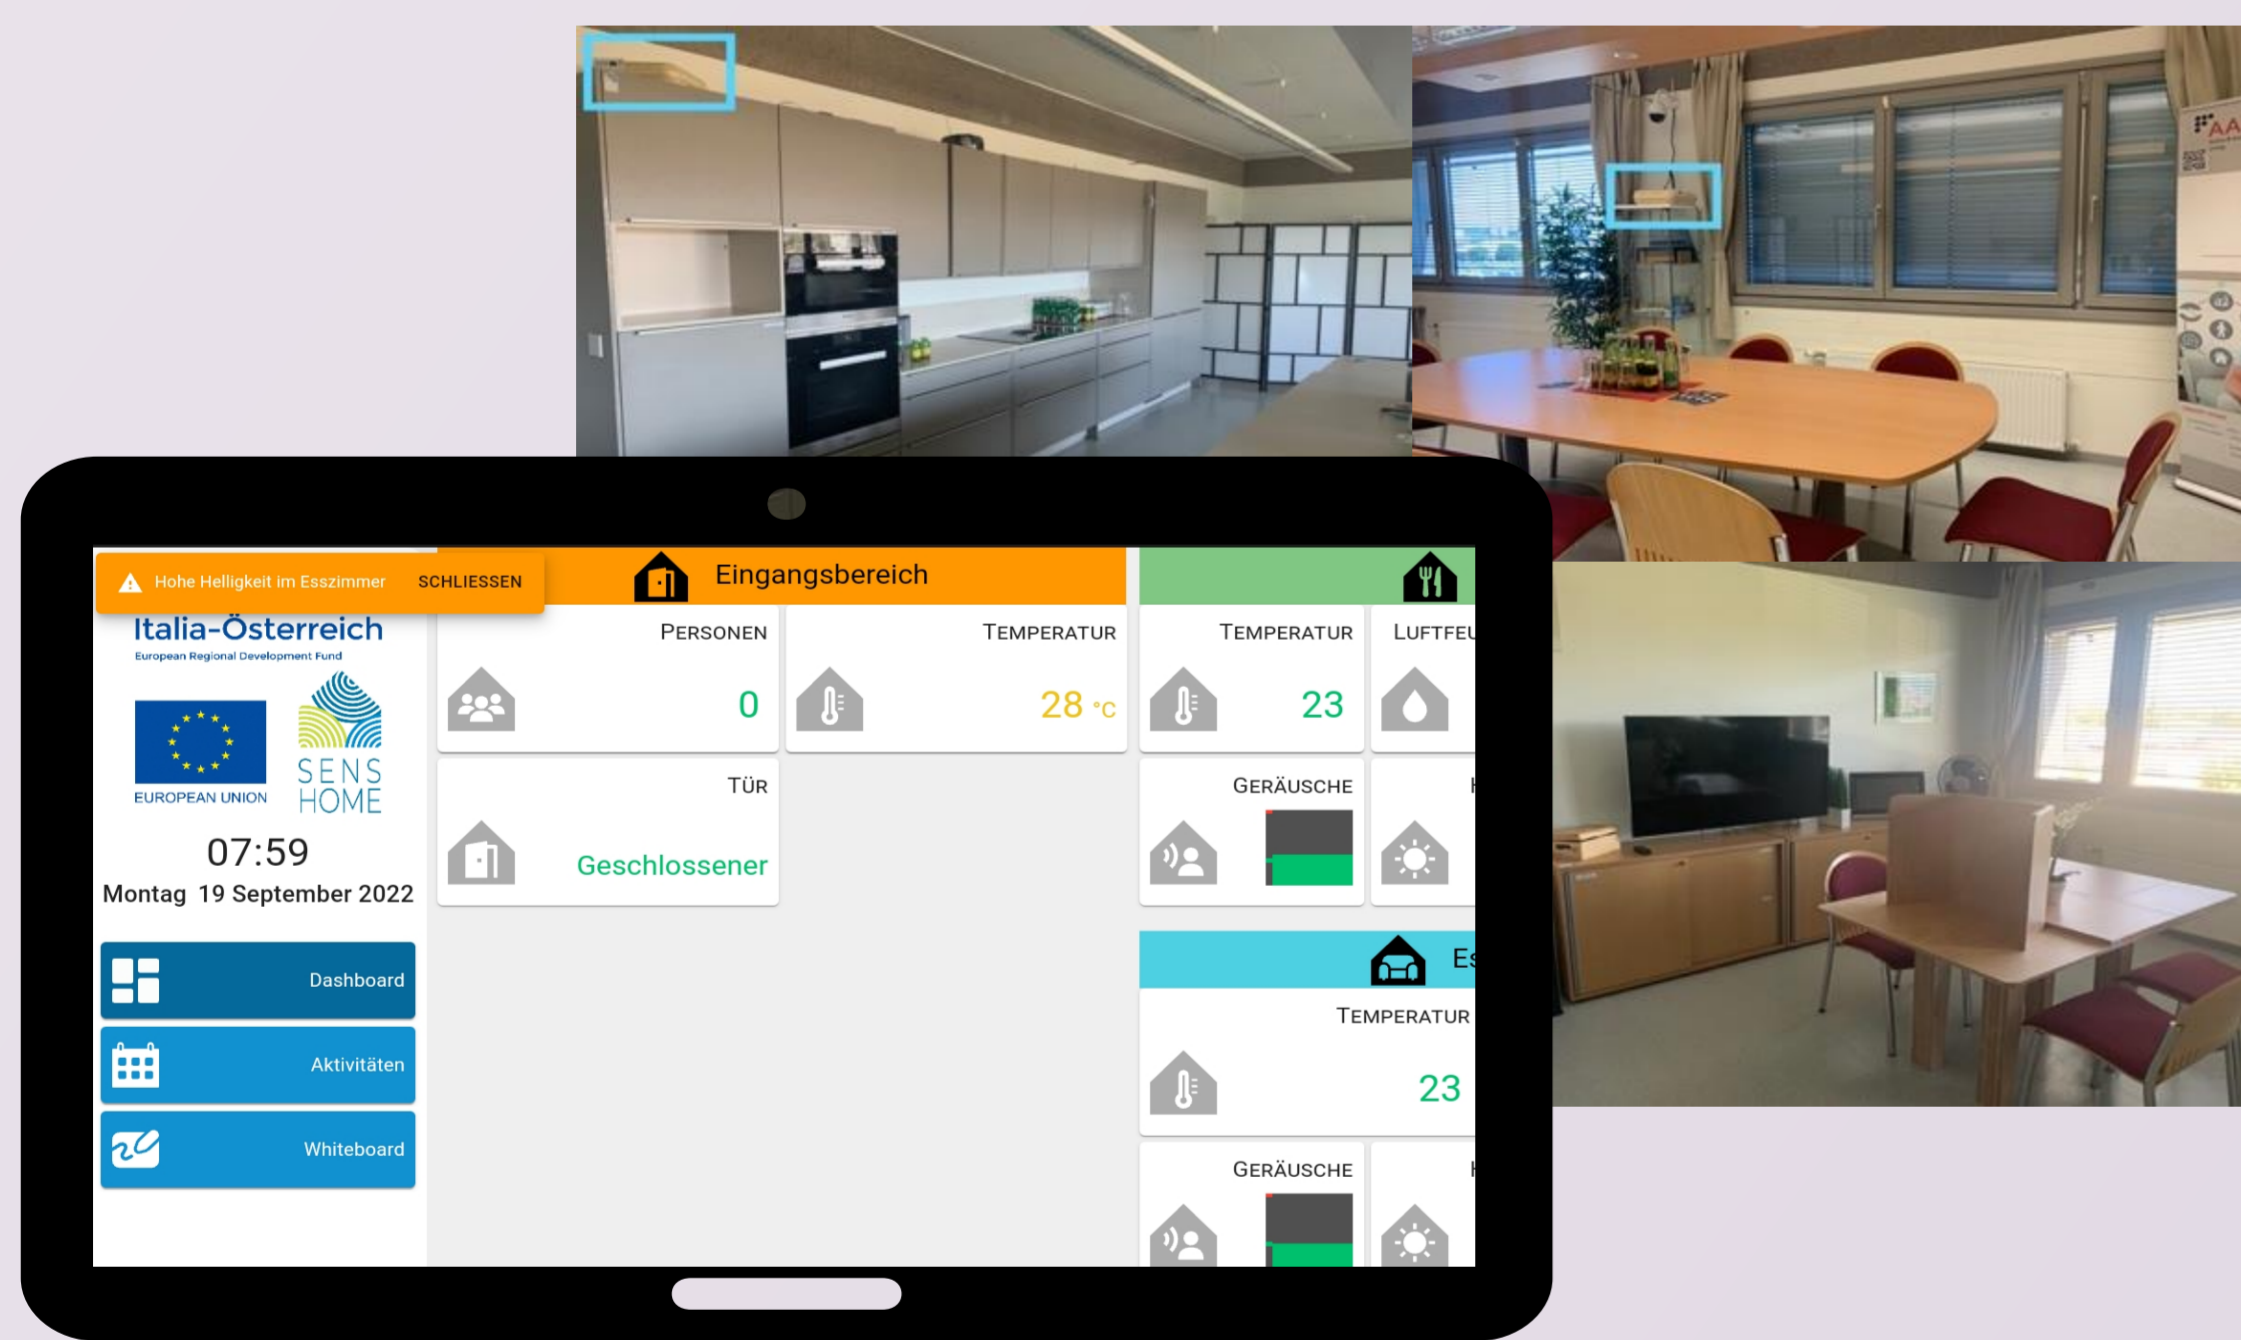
Hohe Helligkeit im Esszimmer SCHLIESSEN

Italia-Österreich
European Regional Development Fund

EUROPEAN UNION

SENS HOME

07:59
Montag 19 September 2022

Dashboard

Aktivitäten

Whiteboard

Eingangsbereich

PERSONEN
0

TEMPERATUR
28 °C

TÜR
Geschlossener

TEMPERATUR
23

LUFTFEU

GERÄUSCHE

Es

TEMPERATUR
23

GERÄUSCHE